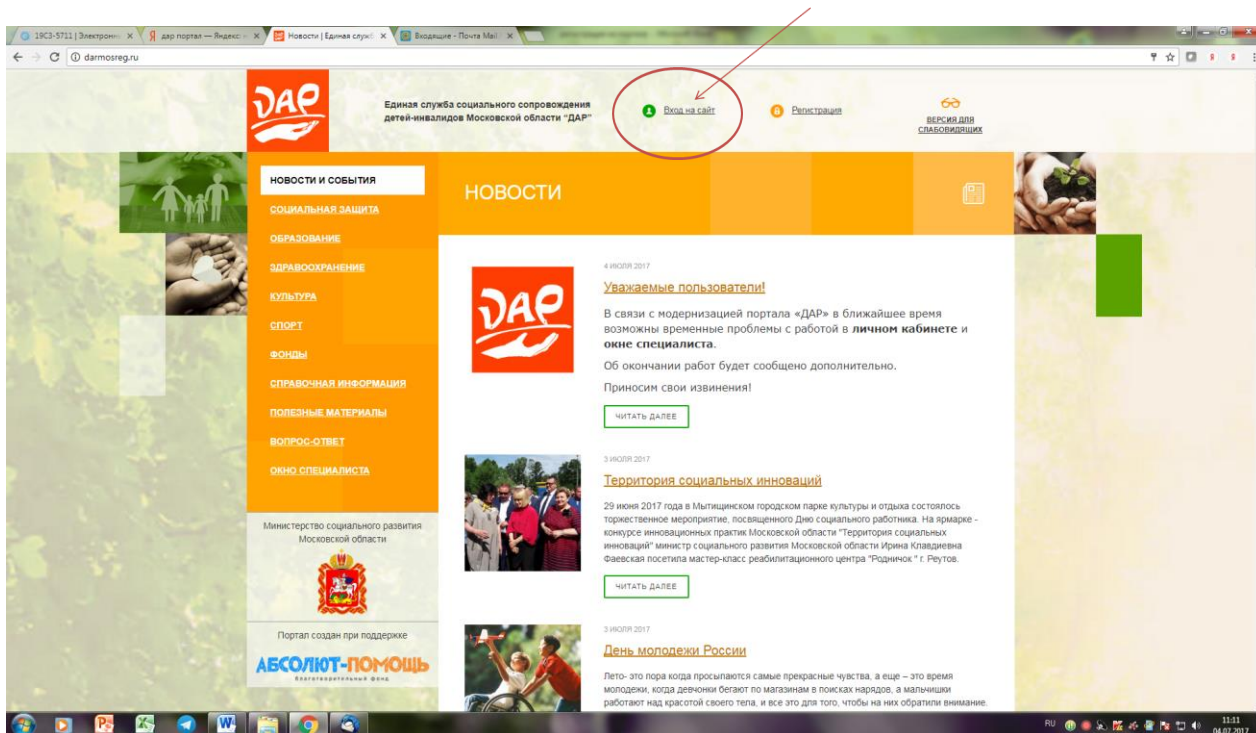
19С3-5711 | Электронн ×
дар портал — Яндекс ×
Новости | Единая служб ×
Входящие - Почта Mail ×

darmosreg.ru

ДАР

Единая служба социального сопровождения детей-инвалидов Московской области "ДАР"

Вход на сайт

Регистрация

ВЕРСИЯ ДЛЯ СЛАБОВИДЯЩИХ

НОВОСТИ И СОБЫТИЯ
СОЦИАЛЬНАЯ ЗАЩИТА
ОБРАЗОВАНИЕ
ЗДРАВООХРАНЕНИЕ
КУЛЬТУРА
СПОРТ
ФОНДЫ
СПРАВОЧНАЯ ИНФОРМАЦИЯ
ПОЛЕЗНЫЕ МАТЕРИАЛЫ
ВОПРОС-ОТВЕТ
ОКНО СПЕЦИАЛИСТА

Министерство социального развития Московской области

Портал создан при поддержке

АБСОЛЮТ-ПОМОЩЬ
благотворительный фонд

НОВОСТИ

ДАР

4 ИЮЛЯ 2017

Уважаемые пользователи!

В связи с модернизацией портала «ДАР» в ближайшее время возможны временные проблемы с работой в личном кабинете и окне специалиста.

Об окончании работ будет сообщено дополнительно.

Приносим свои извинения!

ЧИТАТЬ ДАЛЕЕ

3 ИЮЛЯ 2017

Территория социальных инноваций

29 июня 2017 года в Мытищинском городском парке культуры и отдыха состоялось торжественное мероприятие, посвященного Дню социального работника. На ярмарке - конкурсе инновационных практик Московской области "Территория социальных инноваций" министр социального развития Московской области Ирина Клавдиевна Фаевская посетила мастер-класс реабилитационного центра "Родничок " г. Реутов.

ЧИТАТЬ ДАЛЕЕ

3 ИЮЛЯ 2017

День молодежи России

Лето- это пора когда просыпаются самые прекрасные чувства, а еще – это время молодежи, когда девчонки бегают по магазинам в поисках нарядов, а мальчишки работают над красотой своего тела, и все это для того, чтобы на них обратили внимание.

RU 11:11 04.07.2017